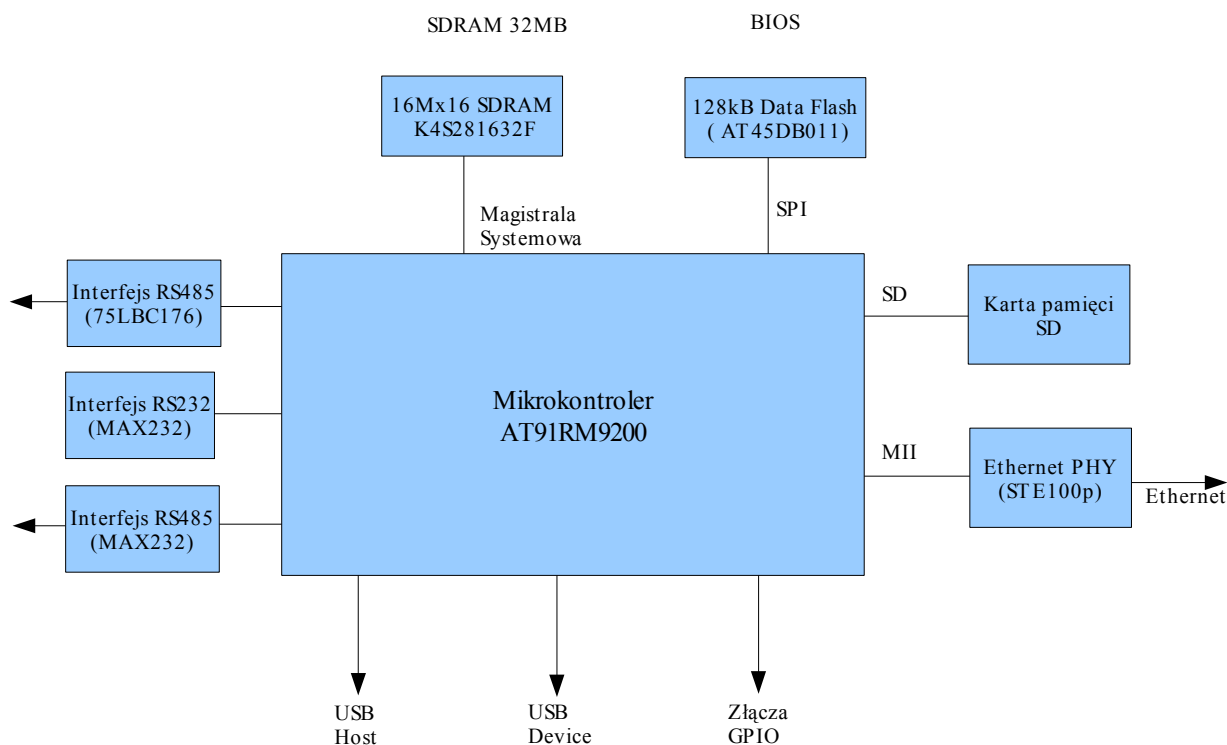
SDRAM 32MB

BIOS

16Mx16 SDRAM
K4S281632F

128kB Data Flash
( AT45DB011)

Magistrala
Systemowa

SPI

Interfejs RS485
(75LBC176)

SD

Karta pamięci
SD

Interfejs RS232
(MAX232)

Mikrokontroler
AT91RM9200

MII

Ethernet PHY
(STE100p)

Ethernet

Interfejs RS485
(MAX232)

USB
Host

USB
Device

Złącza
GPIO